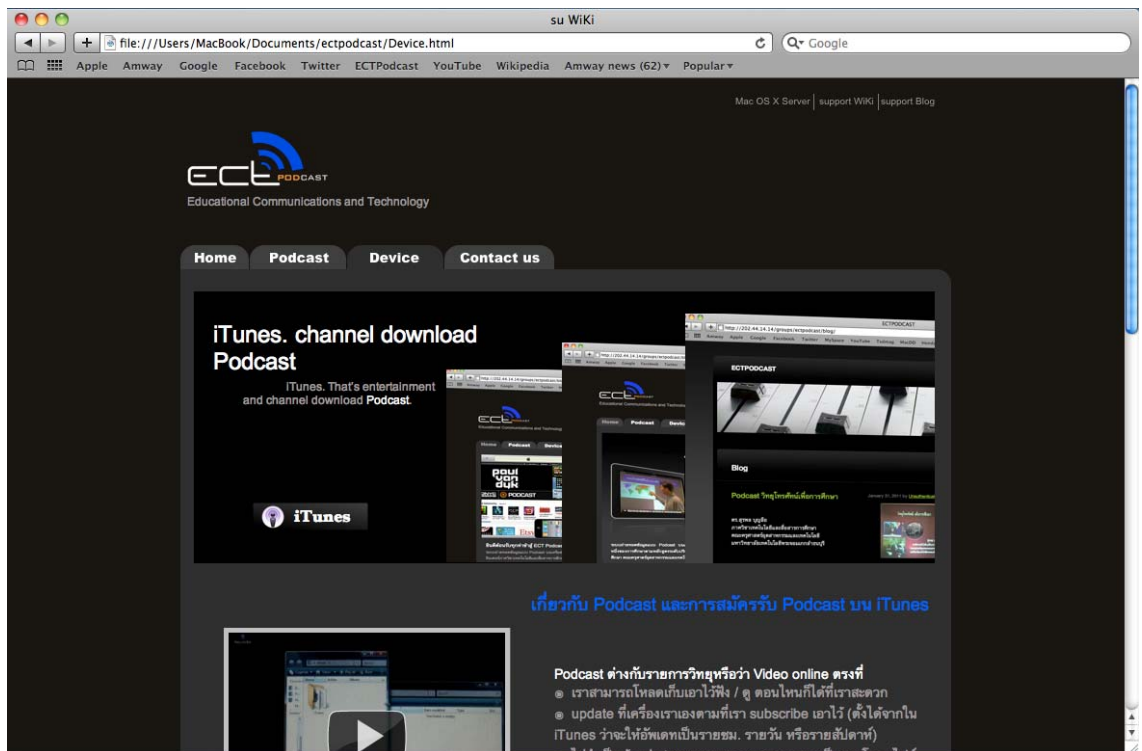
su WiKi

file:///Users/MacBook/Documents/ectpodcast/Device.html

Google

Apple Amway Google Facebook Twitter ECTPodcast YouTube Wikipedia Amway news (62) Popular

Mac OS X Server | support WiKi | support Blog

ECT PODCAST
Educational Communications and Technology

Home Podcast Device Contact us

iTunes. channel download Podcast

iTunes. That's entertainment and channel download Podcast.

iTunes

ECTPODCAST

Blog

Podcast วิทยุโทรทัศน์เพื่อการศึกษา

เกี่ยวกับ Podcast และการสมัครรับ Podcast บน iTunes

Podcast ต่างกับรายการวิทยุหรือว่า Video online ตรงที่
เราสามารถโหลดเก็บเอาไว้ฟัง / ดู ตอนไหนก็ได้ที่เราสะดวก
update ที่เครื่องเราเองตามที่เรา subscribe เอาไว้ (ตั้งได้จากใน iTunes ว่าจะให้อัพเดทเป็นรายชม. รายวัน หรือรายสัปดาห์)
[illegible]